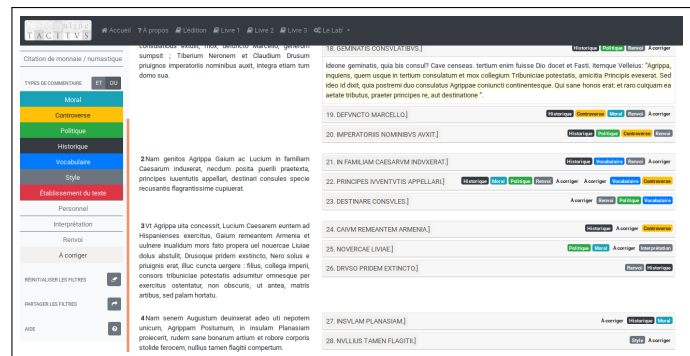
TACITVS · Accueil ? A propos L'édition Livre 1 Livre 2 Livre 3 Le Lab

Citation de monnaie / numismatique

TYPES DE COMMENTAIRE ET OU

Moral
Controverse
Politique
Historique
Vocabulaire
Style
Établissement du texte
Personnel
Interprétation
Renvoi
À corriger

RÉINITIALISER LES FILTRES

PARTAGER LES FILTRES

AIDE

consulatibus extulit, mox, defuncto Marcello, generum sumpsit ; Tiberium Neronem et Claudium Drusum priuignos imperatoriis nominibus auxit, integra etiam tum domo sua.

2 Nam genitos Agrippa Gaium ac Lucium in familiam Caesarum induxerat, necdum posita puerili praetexta, principes iuuentutis appellari, destinari consules specie recusantis flagrantissime cupiuerat.

3 Vt Agrippa uita concessit, Lucium Caesarem euntem ad Hispanienses exercitus, Gaium remeantem Armenia et uulnere inualidum mors fato propera uel nouercae Liuiae dolus abstulit, Drusoque pridem exstincto, Nero solus e priuignis erat, illuc cuncta uergere : filius, collega imperii, consors tribuniciae potestatis adsumitur omnesque per exercitus ostentatur, non obscuris, ut antea, matris artibus, sed palam hortatu.

4 Nam senem Augustum deuinxerat adeo uti nepotem unicum, Agrippam Postumum, in insulam Planasiam proiecerit, rudem sane bonarum artium et robore corporis stolide ferocem, nullius tamen flagitii compertum.

18. GEMINATIS CONSVLATIBVS.] Historique Politique Renvoi À corriger

Ideone geminatis, quia bis consul? Cave censeas. tertium enim fuisse Dio docet et Fasti. Itemque Velleius: "Agrippa, inquiens, quem usque in tertium consulatum et mox collegium Tribuniciae potestatis, amicitia Principis evexerat. Sed ideo id dixit, quia post binum duo consulatus Agrippae coniuncti continentesque. Qui sane honos erat: et raro cuiquam ea aetate tributus, praeter principes re, aut destinatione ".

19. DEFVNCTO MARCELLO.] Historique Controverse Moral Renvoi À corriger

20. IMPERATORIIS NOMINIBVS AVXIT.] Historique Politique Controverse Renvoi

21. IN FAMILIAM CAESARVM INDVXERAT.] Historique Vocabulaire Renvoi À corriger

22. PRINCIPES IVVENTVTIS APPELLARI.] Historique Moral Politique Renvoi À corriger Vocabulaire Controverse

23. DESTINARE CONSVLES.] À corriger Renvoi Politique Vocabulaire

24. CAIVM REMEANTEM ARMENIA.] Historique À corriger Controverse

25. NOVERCAE LIVIAE.] Politique Moral À corriger Interprétation

26. DRVSO PRIDEM EXTINCTO.] Renvoi Historique

27. INSVLAM PLANASIAM.] À corriger Historique Moral

28. NVLLIVS TAMEN FLAGITII.] Style À corriger